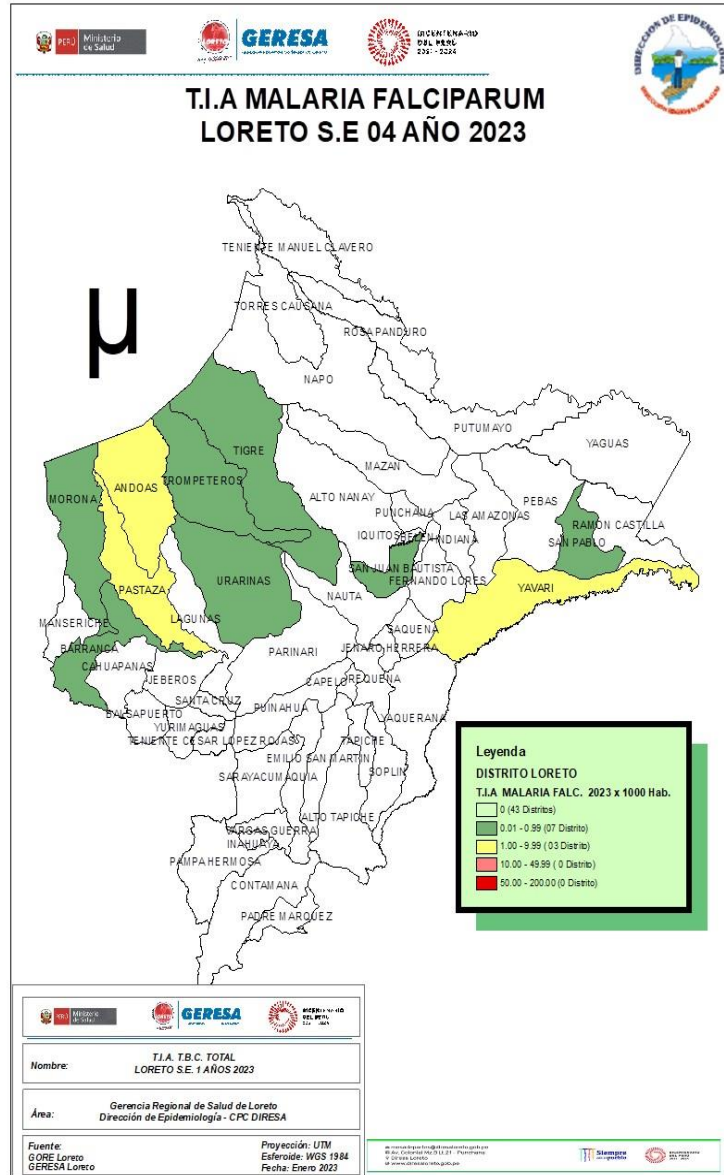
PERÚ Ministerio de Salud
GERESA
BICENTENARIO DEL PERÚ 2021 - 2024
DIRECCIÓN DE EPIDEMIOLOGÍA

T.I.A MALARIA FALCIPARUM
LORETO S.E 04 AÑO 2023

μ

TENIENTE MANUEL CLAVERO
TORRES CAUSANA
ROSA PANDURO
NAPO
PUTUMAYO
YAGUAS
TIGRE
MAZAN
ANDOAS
TROMPETEROS
ALTO NANAY
PUNCHANA
PEBAS
MORONA
LAS AMAZONAS
RAMON CASTILLA
IQUITOS
BELEN
INDIANA
SAN PABLO
SAN JUAN BAUTISTA
FERNANDO LORES
URARINAS
YAVARI
PASTAZA
NAUTA
LAGUNAS
MANSERICHE
SAQUENA
BARRANCA
PARINARI
JENARO HERRERA
CAHUAPANAS
JEBEROS
CAPELO
REQUENA
SANTA CRUZ
YURIMAGUAS
PUINAHUA
BALSAPUERTO
YAQUERANA
TENIENTE CESAR LOPEZ ROJAS
TAPICHE
EMILIO SAN MARTIN
SOPLIN
SARAYACU
MAQUIA
ALTO TAPICHE
VARGAS GUERRA
INAHUAYA
PAMPA HERMOSA
CONTAMANA
PADRE MARQUEZ

Leyenda
DISTRITO LORETO
T.I.A MALARIA FALC. 2023 x 1000 Hab.
0 (43 Distritos)
0.01 - 0.99 (07 Distrito)
1.00 - 9.99 (03 Distrito)
10.00 - 49.99 ( 0 Distrito)
50.00 - 200.00 (0 Distrito)

Ministerio de Salud
GERESA
BICENTENARIO DEL PERÚ

Nombre: T.I.A. T.B.C. TOTAL LORETO S.E. 1 AÑOS 2023

Área: Gerencia Regional de Salud de Loreto Dirección de Epidemiología - CPC DIRESA

Fuente: GORE Loreto GERESA Loreto
Proyección: UTM
Esferoide: WGS 1984
Fecha: Enero 2023

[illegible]
Siempre